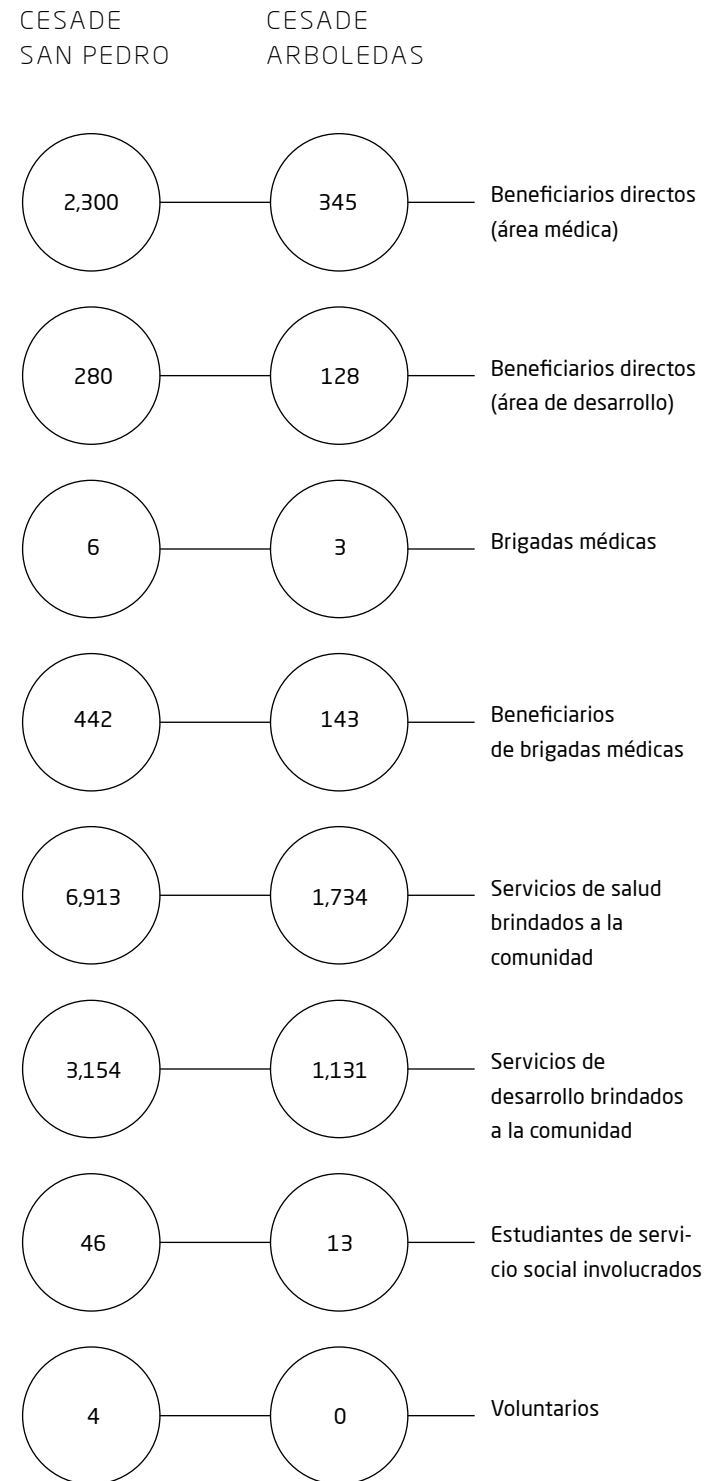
CESADE SAN PEDRO

CESADE ARBOLEDAS

| CESADE SAN PEDRO | CESADE ARBOLEDAS | |
|---|---|---|
| 2,300 | 345 | Beneficiarios directos (área médica) |
| 280 | 128 | Beneficiarios directos (área de desarrollo) |
| 6 | 3 | Brigadas médicas |
| 442 | 143 | Beneficiarios de brigadas médicas |
| 6,913 | 1,734 | Servicios de salud brindados a la comunidad |
| 3,154 | 1,131 | Servicios de desarrollo brindados a la comunidad |
| 46 | 13 | Estudiantes de servicio social involucrados |
| 4 | 0 | Voluntarios |